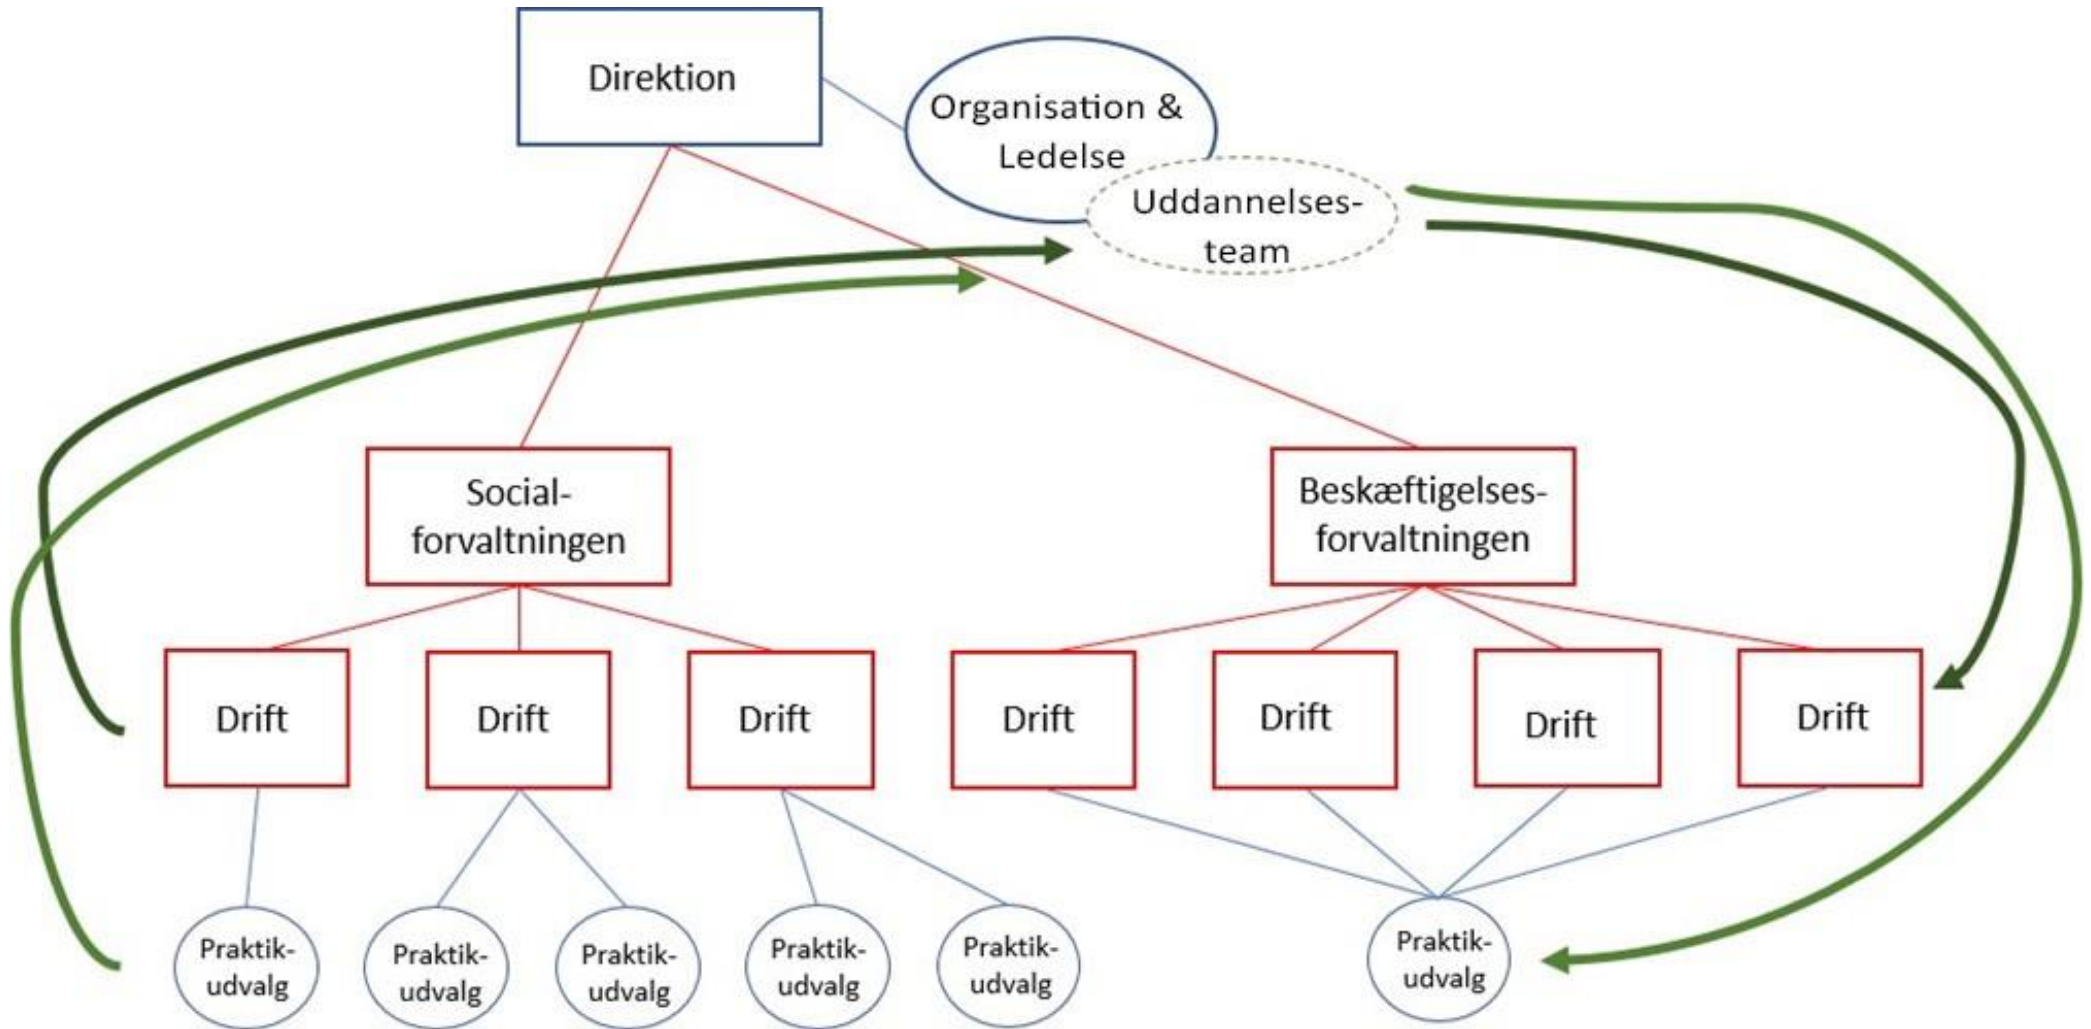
Direktion

Organisation & Ledelse

Uddannelsesteam

Socialforvaltningen

Beskæftigelsesforvaltningen

Drift

Drift

Drift

Drift

Drift

Drift

Drift

Praktikudvalg

Praktikudvalg

Praktikudvalg

Praktikudvalg

Praktikudvalg

Praktikudvalg